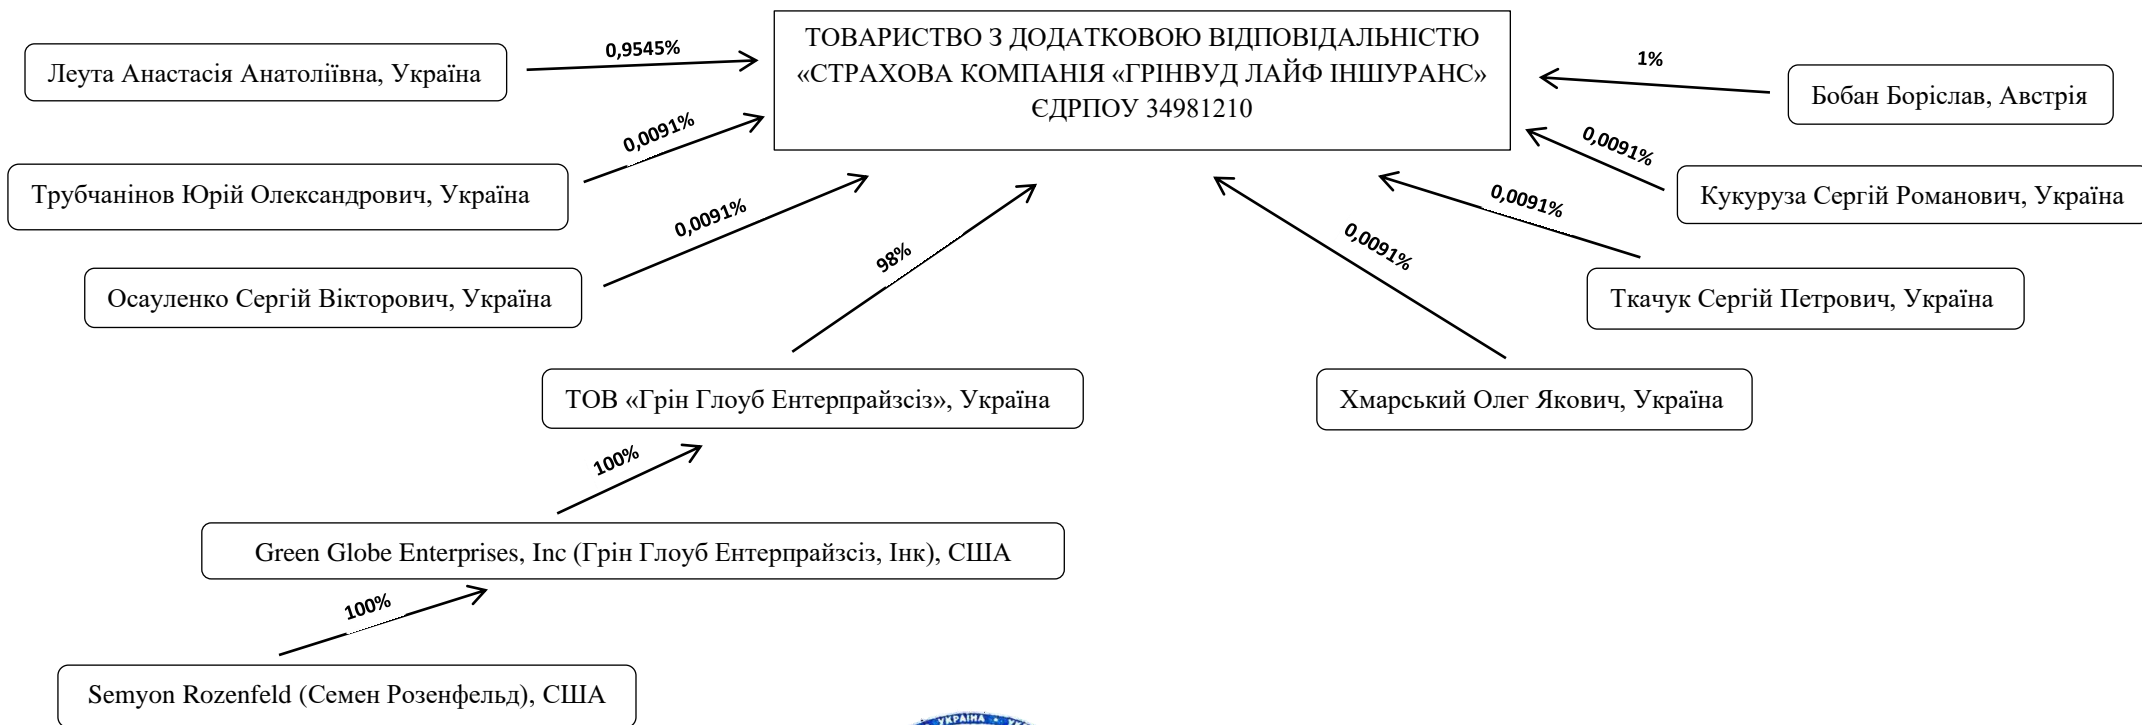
ТОВАРИСТВО З ДОДАТКОВОЮ ВІДПОВІДАЛЬНІСТЮ «СТРАХОВА КОМПАНІЯ «ГРІНВУД ЛАЙФ ІНШУРАНС» ЄДРПОУ 34981210

Леута Анастасія Анатоліївна, Україна

0,9545%

1%

Бобан Боріслав, Австрія

0,0091%

Трубчанінов Юрій Олександрович, Україна

0,0091%

Кукуруза Сергій Романович, Україна

0,0091%

Осауленко Сергій Вікторович, Україна

98%

0,0091%

0,0091%

Ткачук Сергій Петрович, Україна

ТОВ «Грін Глоуб Ентерпрайзсіз», Україна

Хмарський Олег Якович, Україна

100%

Green Globe Enterprises, Inc (Грін Глоуб Ентерпрайзсіз, Інк), США

100%

Semyon Rozenfeld (Семен Розенфельд), США

УКРАЇНА